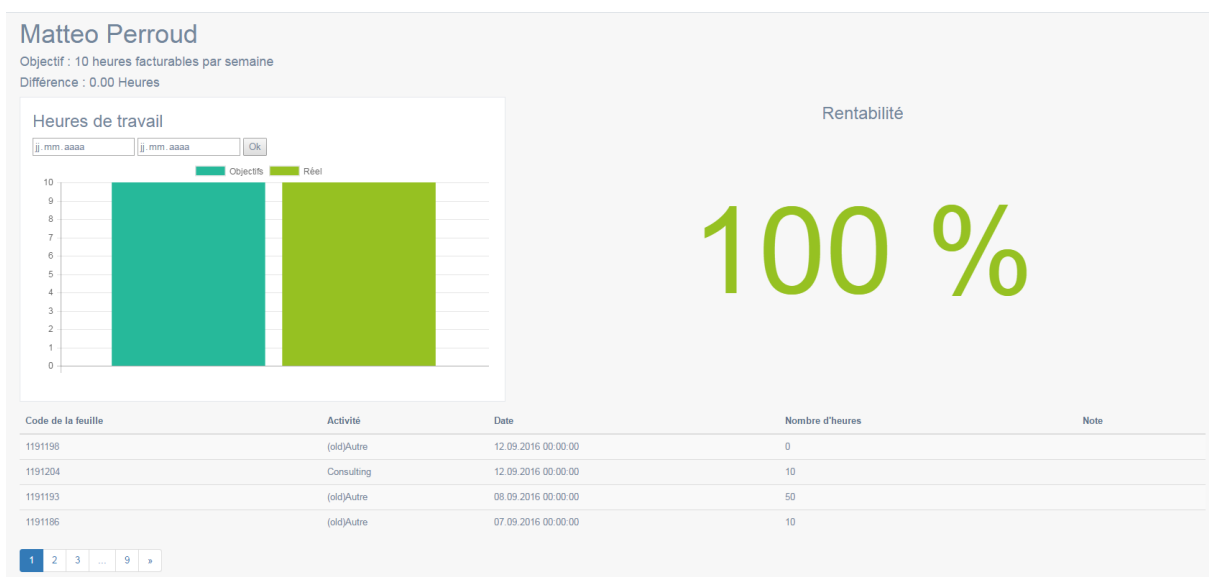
Matteo Perroud

Objectif : 10 heures facturables par semaine

Différence : 0.00 Heures

Heures de travail

jj.mm.aaaa jj.mm.aaaa Ok

Objectifs Réel

10
9
8
7
6
5
4
3
2
1
0

Rentabilité

100 %

| Code de la feuille | Activité | Date | Nombre d'heures | Note |
|---|---|---|---|---|
| 1191198 | (old)Autre | 12.09.2016 00:00:00 | 0 | |
| 1191204 | Consulting | 12.09.2016 00:00:00 | 10 | |
| 1191193 | (old)Autre | 08.09.2016 00:00:00 | 50 | |
| 1191186 | (old)Autre | 07.09.2016 00:00:00 | 10 | |

1 2 3 ... 9 »